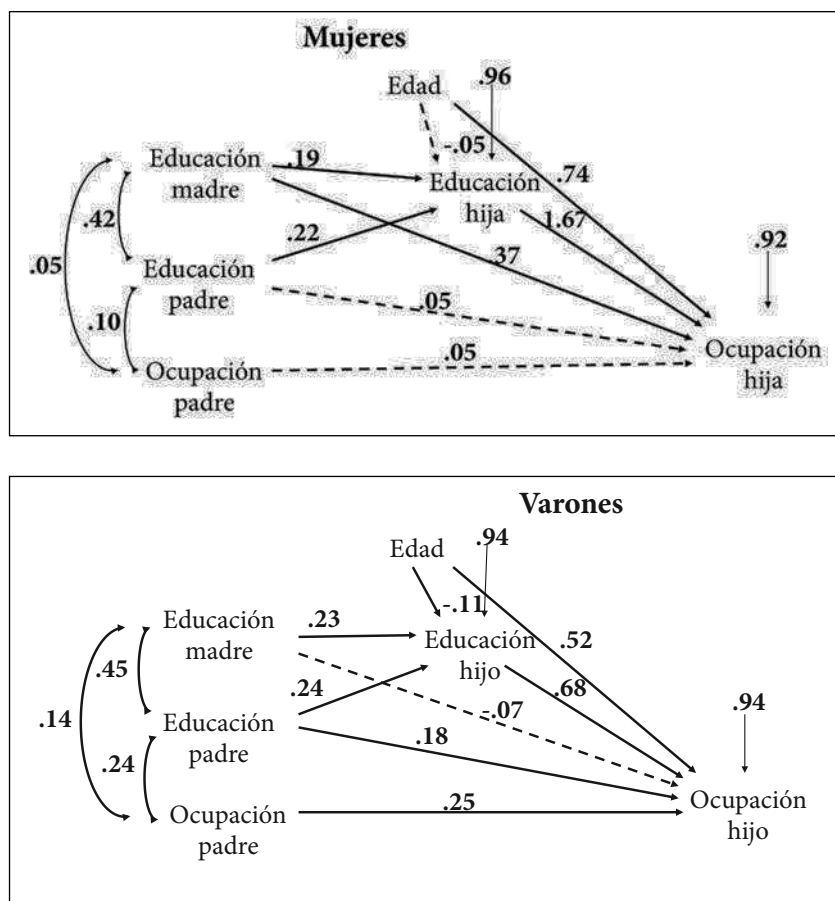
Mujeres

Edad
.96
-.05
Educación madre
.19
Educación hija
.74
1.67
.42
.22
.37
.92
.05
Educación padre
.05
.10
.05
Ocupación padre
Ocupación hija

Varones

Edad
.94
-.11
Educación madre
.23
Educación hijo
.52
.45
.68
.24
.94
.14
Educación padre
-.07
.18
.24
Ocupación padre
.25
Ocupación hijo